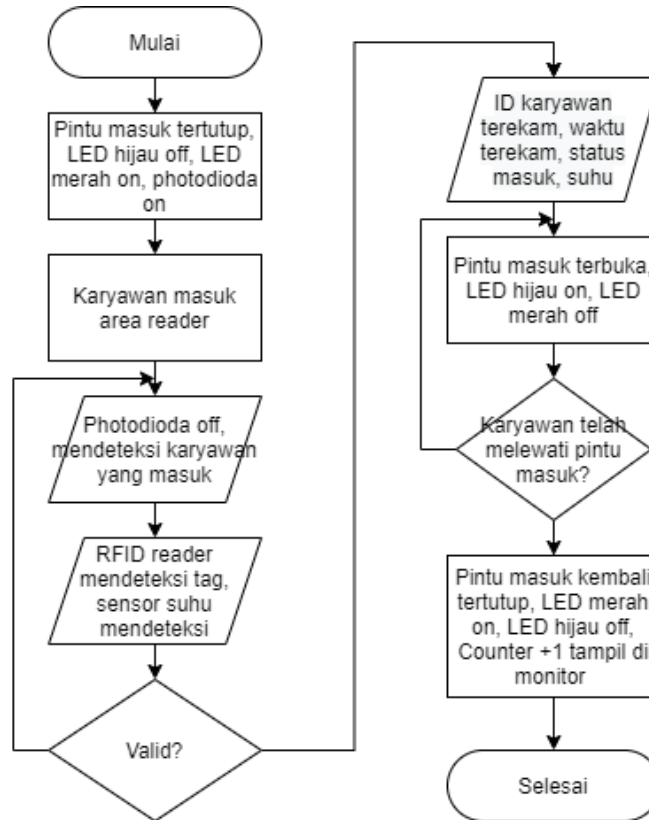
Mulai

Pintu masuk tertutup, LED hijau off, LED merah on, photodioda on

Karyawan masuk area reader

Photodioda off, mendeteksi karyawan yang masuk

RFID reader mendeteksi tag, sensor suhu mendeteksi

Valid?

ID karyawan terekam, waktu terekam, status masuk, suhu

Pintu masuk terbuka, LED hijau on, LED merah off

Karyawan telah melewati pintu masuk?

Pintu masuk kembali tertutup, LED merah on, LED hijau off, Counter +1 tampil di monitor

Selesai